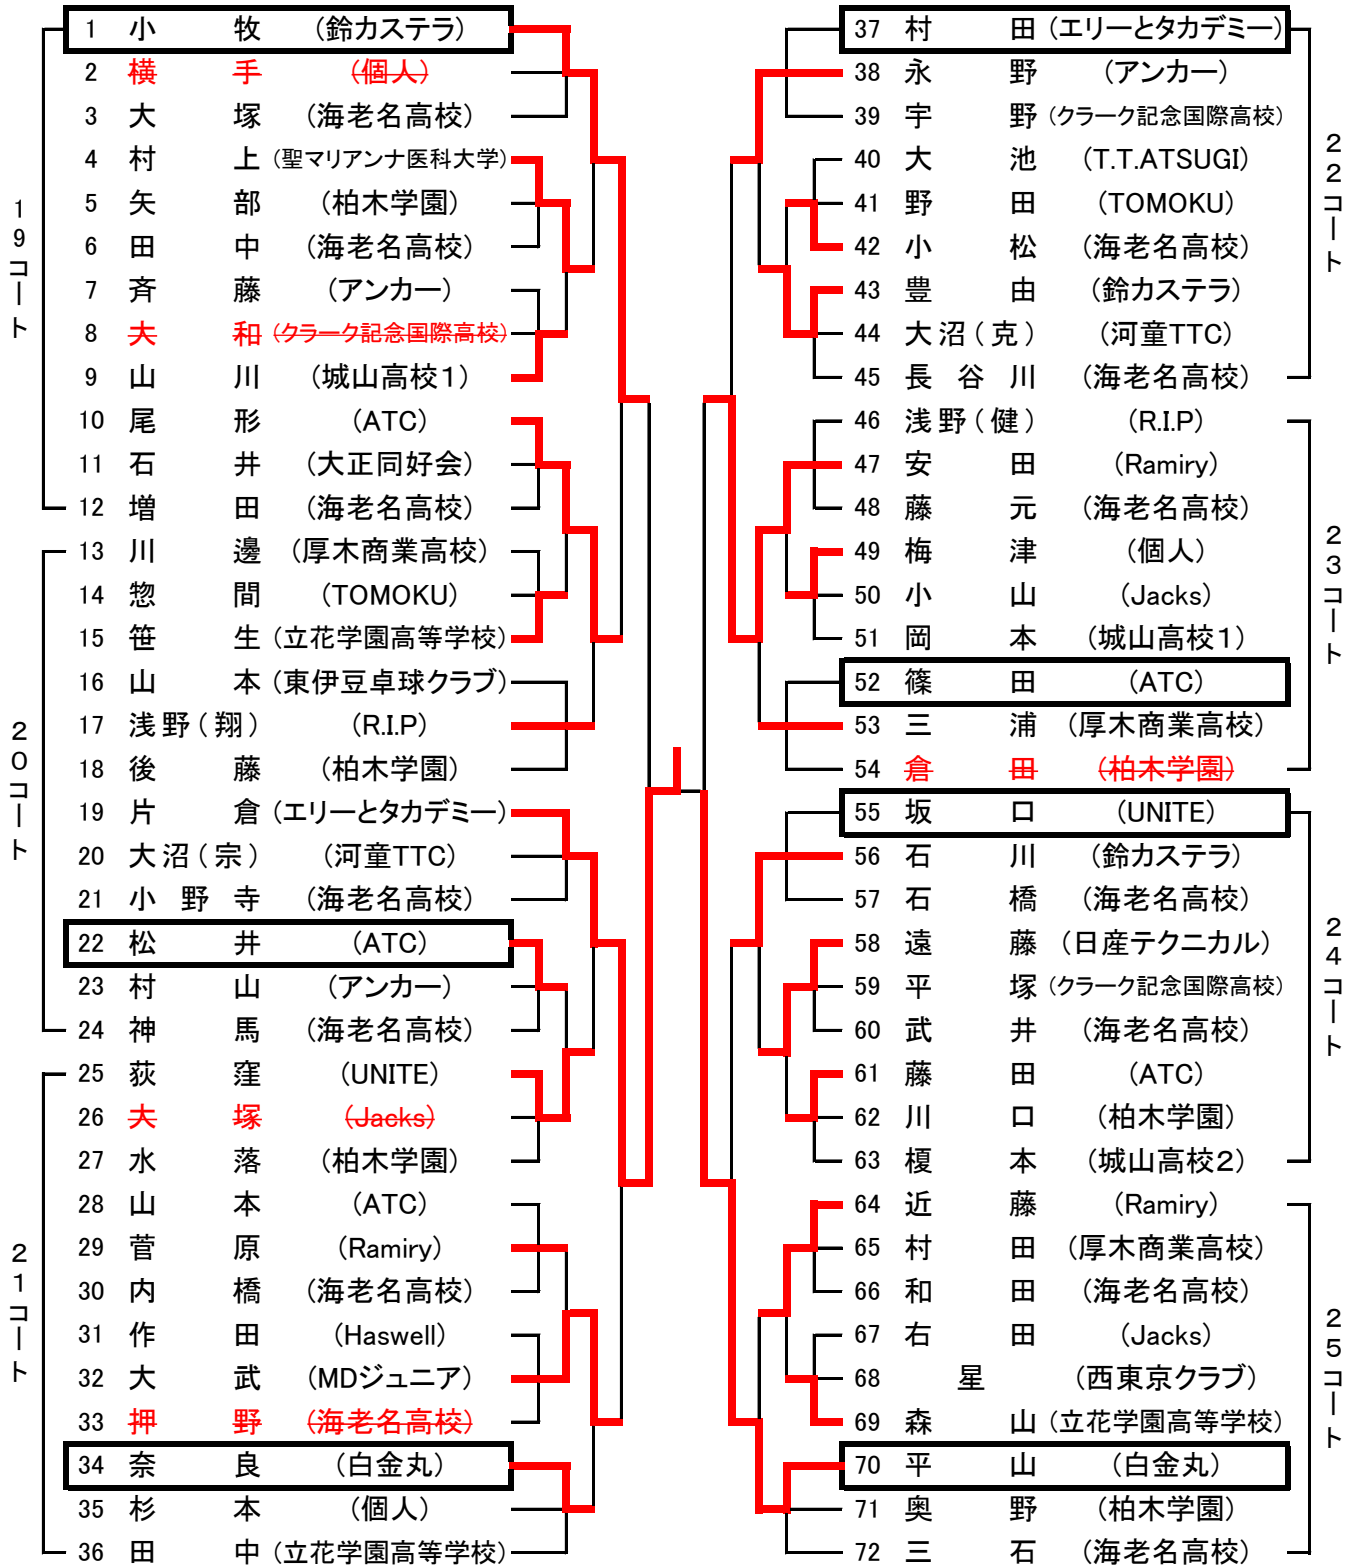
19コート

1 小 牧 (鈴カステラ)
2 横 手 (個人)
3 大 塚 (海老名高校)
4 村 上 (聖マリアンナ医科大学)
5 矢 部 (柏木学園)
6 田 中 (海老名高校)
7 斉 藤 (アンカー)
8 夫 和 (クラーク記念国際高校)
9 山 川 (城山高校1)
10 尾 形 (ATC)
11 石 井 (大正同好会)
12 増 田 (海老名高校)

20コート

13 川 邊 (厚木商業高校)
14 惣 間 (TOMOKU)
15 笹 生 (立花学園高等学校)
16 山 本 (東伊豆卓球クラブ)
17 浅野(翔) (R.I.P)
18 後 藤 (柏木学園)
19 片 倉 (エリーとタカデミー)
20 大沼(宗) (河童TTC)
21 小 野 寺 (海老名高校)
22 松 井 (ATC)
23 村 山 (アンカー)
24 神 馬 (海老名高校)

21コート

25 荻 窪 (UNITE)
26 大 塚 (Jacks)
27 水 落 (柏木学園)
28 山 本 (ATC)
29 菅 原 (Ramiry)
30 内 橋 (海老名高校)
31 作 田 (Haswell)
32 大 武 (MDジュニア)
33 押 野 (海老名高校)
34 奈 良 (白金丸)
35 杉 本 (個人)
36 田 中 (立花学園高等学校)

22コート

37 村 田 (エリーとタカデミー)
38 永 野 (アンカー)
39 宇 野 (クラーク記念国際高校)
40 大 池 (T.T.ATSUGI)
41 野 田 (TOMOKU)
42 小 松 (海老名高校)
43 豊 由 (鈴カステラ)
44 大沼(克) (河童TTC)
45 長 谷 川 (海老名高校)

23コート

46 浅野(健) (R.I.P)
47 安 田 (Ramiry)
48 藤 元 (海老名高校)
49 梅 津 (個人)
50 小 山 (Jacks)
51 岡 本 (城山高校1)
52 篠 田 (ATC)
53 三 浦 (厚木商業高校)
54 倉 田 (柏木学園)

24コート

55 坂 口 (UNITE)
56 石 川 (鈴カステラ)
57 石 橋 (海老名高校)
58 遠 藤 (日産テクニカル)
59 平 塚 (クラーク記念国際高校)
60 武 井 (海老名高校)
61 藤 田 (ATC)
62 川 口 (柏木学園)
63 榎 本 (城山高校2)

25コート

64 近 藤 (Ramiry)
65 村 田 (厚木商業高校)
66 和 田 (海老名高校)
67 右 田 (Jacks)
68 星 (西東京クラブ)
69 森 山 (立花学園高等学校)
70 平 山 (白金丸)
71 奥 野 (柏木学園)
72 三 石 (海老名高校)